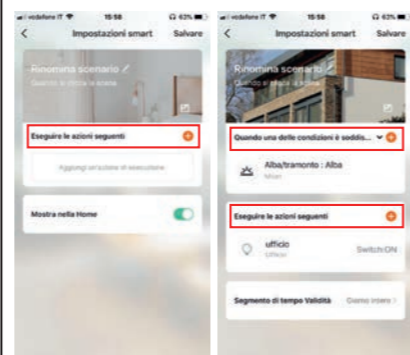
vodafone IT 15:58 63%

<

Impostazioni smart

Salvare

Rinomina scenario

Quando si clicca la scena

Eseguire le azioni seguenti

Aggiungi un'azione di esecuzione

Mostra nella Home

vodafone IT 15:58 63%

<

Impostazioni smart

Salvare

Rinomina scenario

Quando si clicca la scena

Quando una delle condizioni è soddis...

Alba/tramonto : Alba

Milan

Eseguire le azioni seguenti

ufficio

Ufficio

Switch:ON

Segmento di tempo Validità

Giorno intero